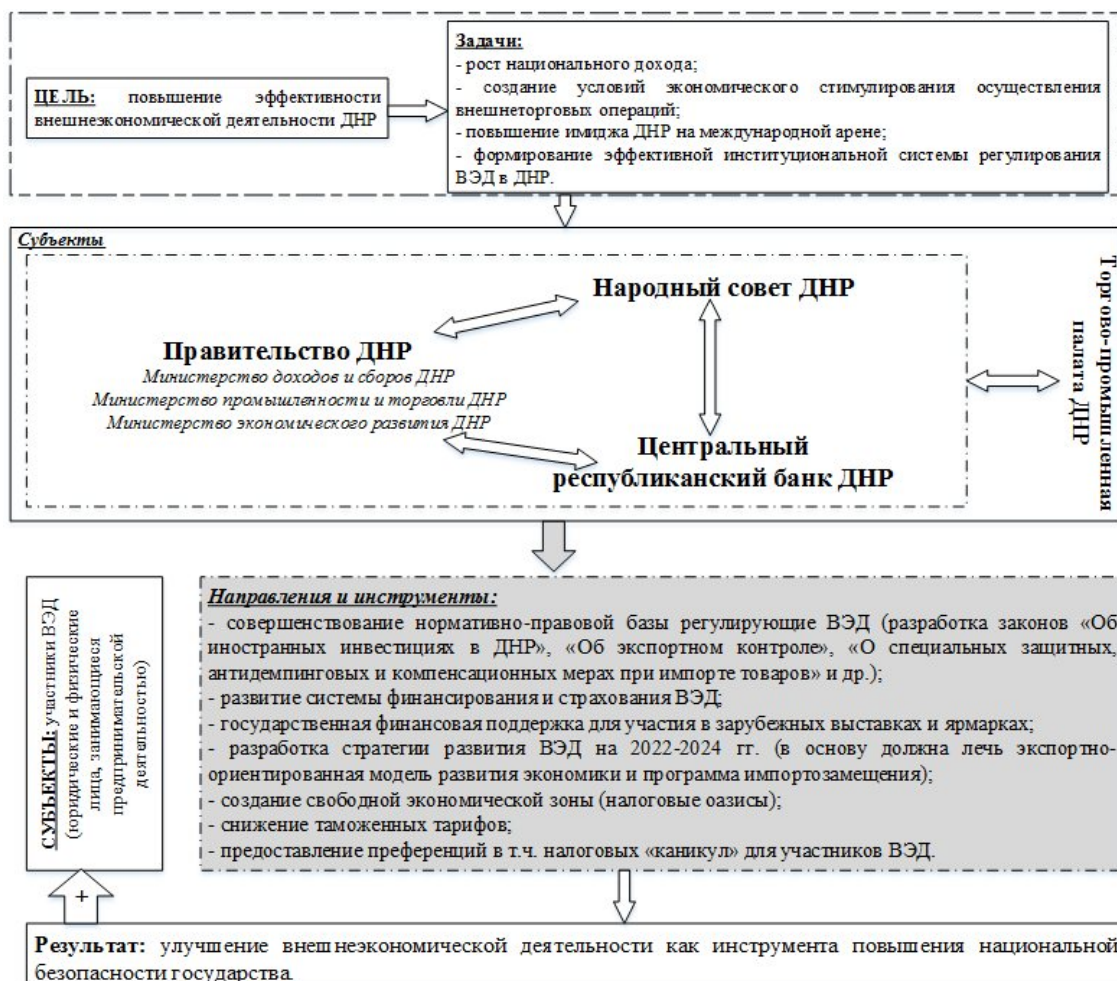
ЦЕЛЬ: повышение эффективности внешнеэкономической деятельности ДНР

Задачи:
- рост национального дохода;
- создание условий экономического стимулирования осуществления внешнеторговых операций;
- повышение имиджа ДНР на международной арене;
- формирование эффективной институциональной системы регулирования ВЭД в ДНР.

Субъекты

Народный совет ДНР

Правительство ДНР
Министерство доходов и сборов ДНР
Министерство промышленности и торговли ДНР
Министерство экономического развития ДНР

Центральный республиканский банк ДНР

Торгово-промышленная палата ДНР

СУБЪЕКТЫ: участники ВЭД (юридические и физические лица, занимающиеся предпринимательской деятельностью)

Направления и инструменты:
- совершенствование нормативно-правовой базы регулирующие ВЭД (разработка законов «Об иностранных инвестициях в ДНР», «Об экспортном контроле», «О специальных защитных, антидемпинговых и компенсационных мерах при импорте товаров» и др.);
- развитие системы финансирования и страхования ВЭД;
- государственная финансовая поддержка для участия в зарубежных выставках и ярмарках;
- разработка стратегии развития ВЭД на 2022-2024 гг. (в основу должна лечь экспортно-ориентированная модель развития экономики и программа импортозамещения);
- создание свободной экономической зоны (налоговые оазисы);
- снижение таможенных тарифов;
- предоставление преференций в т.ч. налоговых «каникул» для участников ВЭД.

+

Результат: улучшение внешнеэкономической деятельности как инструмента повышения национальной безопасности государства.